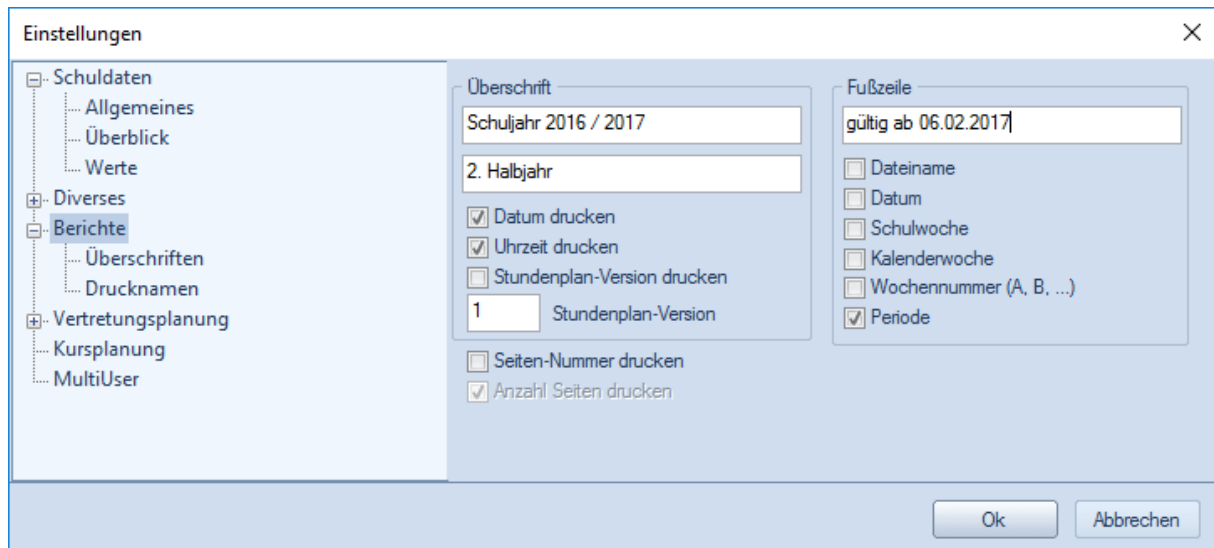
Einstellungen

Schuldaten
Allgemeines
Überblick
Werte
Diverses
Berichte
Überschriften
Drucknamen
Vertretungsplanung
Kursplanung
MultiUser

Überschrift
Schuljahr 2016 / 2017
2. Halbjahr
Datum drucken
Uhrzeit drucken
Stundenplan-Version drucken
1
Stundenplan-Version
Seiten-Nummer drucken
Anzahl Seiten drucken

Fußzeile
gültig ab 06.02.2017
Dateiname
Datum
Schulwoche
Kalenderwoche
Wochennummer (A, B, ...)
Periode

Ok
Abbrechen